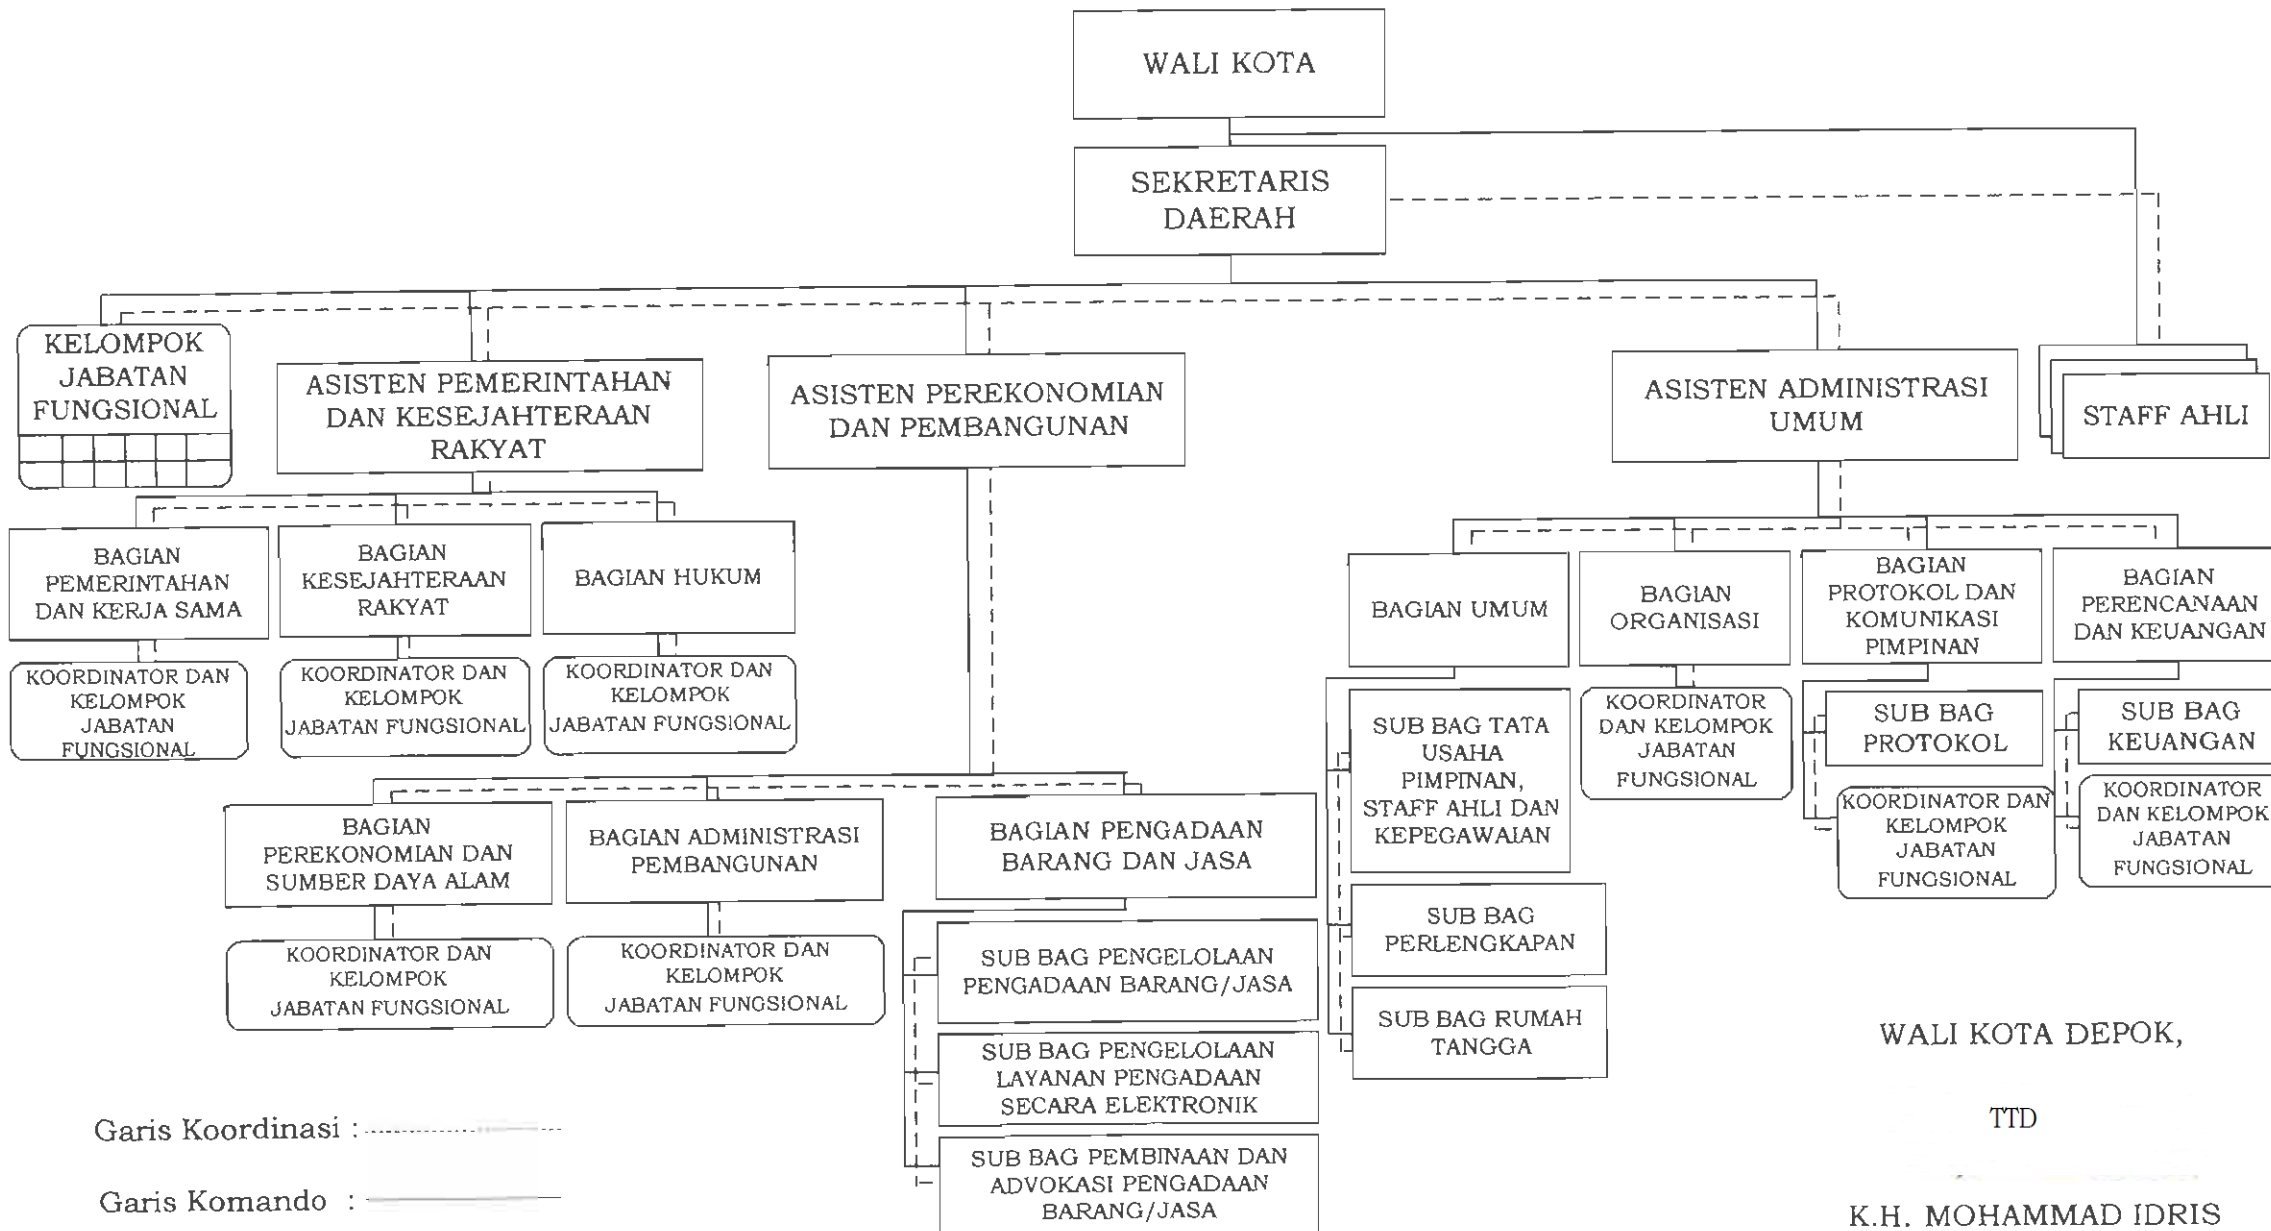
WALI KOTA

SEKRETARIS DAERAH

KELOMPOK JABATAN FUNGSIONAL

ASISTEN PEMERINTAHAN DAN KESEJAHTERAAN RAKYAT

ASISTEN PEREKONOMIAN DAN PEMBANGUNAN

ASISTEN ADMINISTRASI UMUM

STAFF AHLI

BAGIAN PEMERINTAHAN DAN KERJA SAMA

BAGIAN KESEJAHTERAAN RAKYAT

BAGIAN HUKUM

KOORDINATOR DAN KELOMPOK JABATAN FUNGSIONAL

KOORDINATOR DAN KELOMPOK JABATAN FUNGSIONAL

KOORDINATOR DAN KELOMPOK JABATAN FUNGSIONAL

BAGIAN UMUM

BAGIAN ORGANISASI

BAGIAN PROTOKOL DAN KOMUNIKASI PIMPINAN

BAGIAN PERENCANAAN DAN KEUANGAN

SUB BAG TATA USAHA PIMPINAN, STAFF AHLI DAN KEPEGAWAIAN

SUB BAG PERLENGKAPAN

SUB BAG RUMAH TANGGA

KOORDINATOR DAN KELOMPOK JABATAN FUNGSIONAL

SUB BAG PROTOKOL

KOORDINATOR DAN KELOMPOK JABATAN FUNGSIONAL

SUB BAG KEUANGAN

KOORDINATOR DAN KELOMPOK JABATAN FUNGSIONAL

BAGIAN PEREKONOMIAN DAN SUMBER DAYA ALAM

BAGIAN ADMINISTRASI PEMBANGUNAN

BAGIAN PENGADAAN BARANG DAN JASA

KOORDINATOR DAN KELOMPOK JABATAN FUNGSIONAL

KOORDINATOR DAN KELOMPOK JABATAN FUNGSIONAL

SUB BAG PENGELOLAAN PENGADAAN BARANG/JASA

SUB BAG PENGELOLAAN LAYANAN PENGADAAN SECARA ELEKTRONIK

SUB BAG PEMBINAAN DAN ADVOKASI PENGADAAN BARANG/JASA

Garis Koordinasi :

Garis Komando :

WALI KOTA DEPOK,

TTD

K.H. MOHAMMAD IDRIS